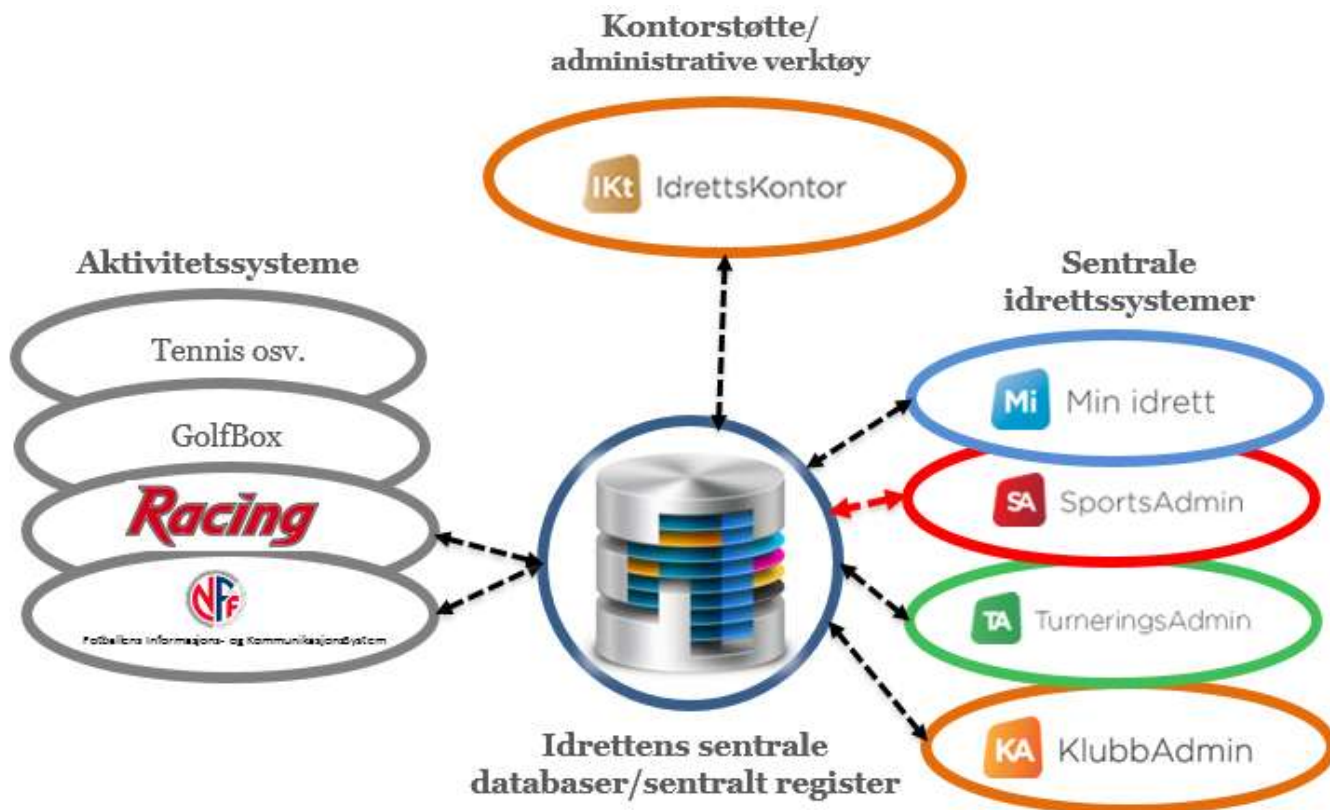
Kontorstøtte/
administrative verktøy

IKt IdrettsKontor

Aktivitetssysteme

Tennis osv.

GolfBox

Racing

NFF

Fotballens Informasjons- og KommunikasjonsSystem

Sentrale
idrettssystemer

Mi Min idrett

SA SportsAdmin

TA TurneringsAdmin

KA KlubbAdmin

Idrettens sentrale
databaser/sentralt register